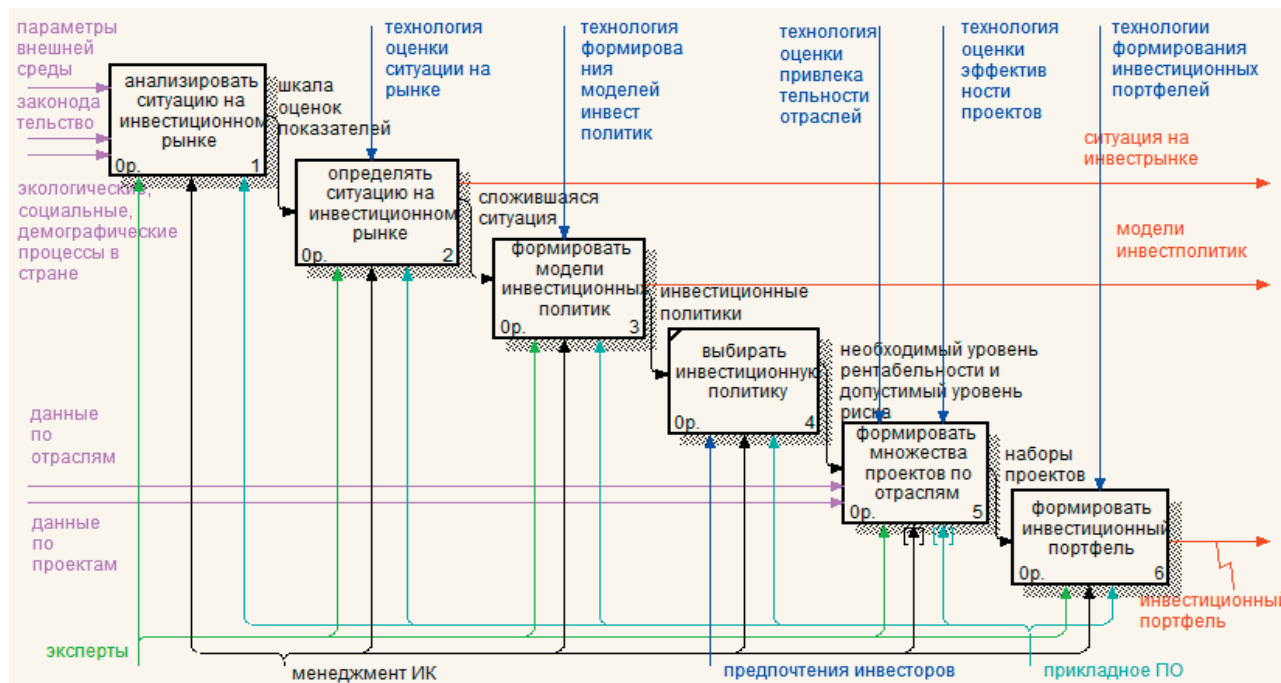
параметры внешней среды

законодательство

экологические, социальные, демографические процессы в стране

технология оценки ситуации на рынке

технология формирования моделей инвест политик

технология оценки привлекательности отраслей

технология оценки эффективности проектов

технологии формирования инвестиционных портфелей

анализировать ситуацию на инвестиционном рынке
0р. 1

шкала оценок показателей

определять ситуацию на инвестиционном рынке
0р. 2

сложившаяся ситуация

формировать модели инвестиционных политик
0р. 3

инвестиционные политики

выбирать инвестиционную политику
0р. 4

необходимый уровень рентабельности и допустимый уровень риска

формировать множества проектов по отраслям
0р. 5

наборы проектов

формировать инвестиционный портфель
0р. 6

ситуация на инвестрынке

модели инвестполитик

инвестиционный портфель

данные по отраслям

данные по проектам

эксперты

менеджмент ИК

предпочтения инвесторов

прикладное ПО